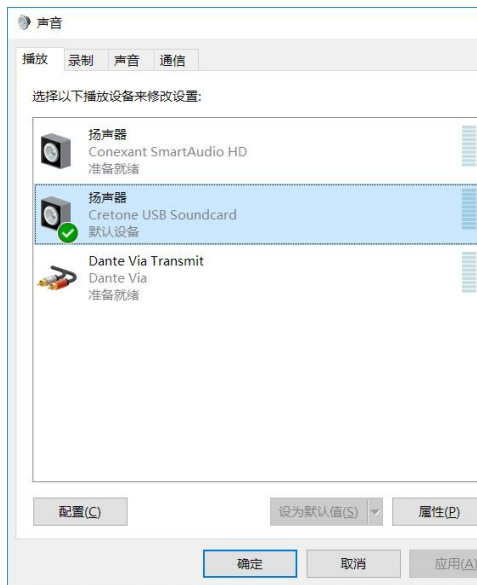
声音

播放 录制 声音 通信

选择以下播放设备来修改设置:

扬声器
Conexant SmartAudio HD
准备就绪

扬声器
Cretone USB Soundcard
默认设备

Dante Via Transmit
Dante Via
准备就绪

配置(C)

设为默认值(S)

属性(P)

确定

取消

应用(A)